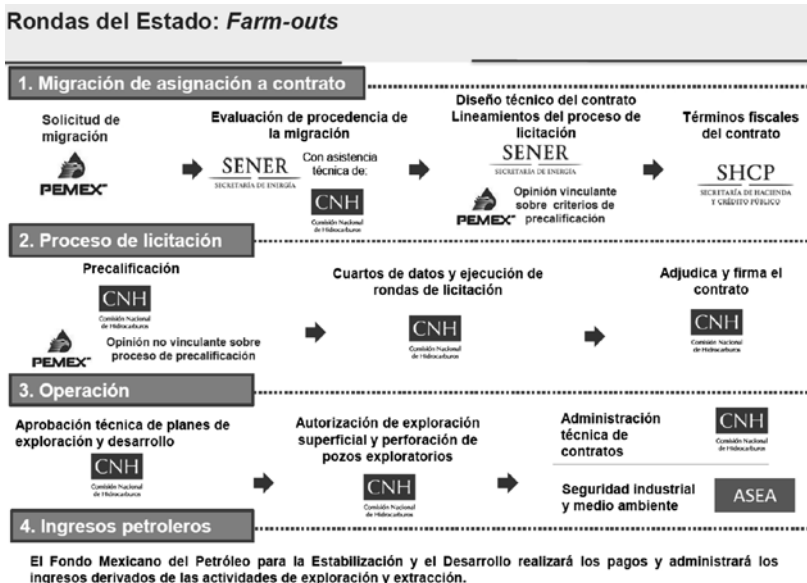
Rondas del Estado: *Farm-outs*

1. Migración de asignación a contrato

Solicitud de migración

PEMEX

Evaluación de procedencia de la migración

SENER
SECRETARÍA DE ENERGÍA

Con asistencia técnica de:

CNH
Comisión Nacional de Hidrocarburos

Diseño técnico del contrato
Lineamientos del proceso de licitación

SENER
SECRETARÍA DE ENERGÍA

PEMEX

Opinión vinculante sobre criterios de precalificación

Términos fiscales del contrato

SHCP
SECRETARÍA DE HACIENDA Y CRÉDITO PÚBLICO

2. Proceso de licitación

Precalificación

CNH
Comisión Nacional de Hidrocarburos

PEMEX

Opinión no vinculante sobre proceso de precalificación

Cuartos de datos y ejecución de rondas de licitación

CNH
Comisión Nacional de Hidrocarburos

Adjudica y firma el contrato

CNH
Comisión Nacional de Hidrocarburos

3. Operación

Aprobación técnica de planes de exploración y desarrollo

CNH
Comisión Nacional de Hidrocarburos

Autorización de exploración superficial y perforación de pozos exploratorios

CNH
Comisión Nacional de Hidrocarburos

Administración técnica de contratos

CNH
Comisión Nacional de Hidrocarburos

Seguridad industrial y medio ambiente

ASEA

4. Ingresos petroleros

El Fondo Mexicano del Petróleo para la Estabilización y el Desarrollo realizará los pagos y administrará los ingresos derivados de las actividades de exploración y extracción.